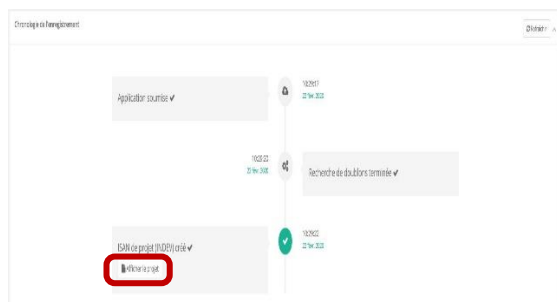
Chronologie de l'enregistrement

Détails

Application soumise ✔

16:28:17
23 févr. 2022

16:28:22
23 févr. 2022

Recherche de doublons terminée ✔

ISAN de projet (NDEV) créé ✔

Afficher le projet

16:28:22
23 févr. 2022